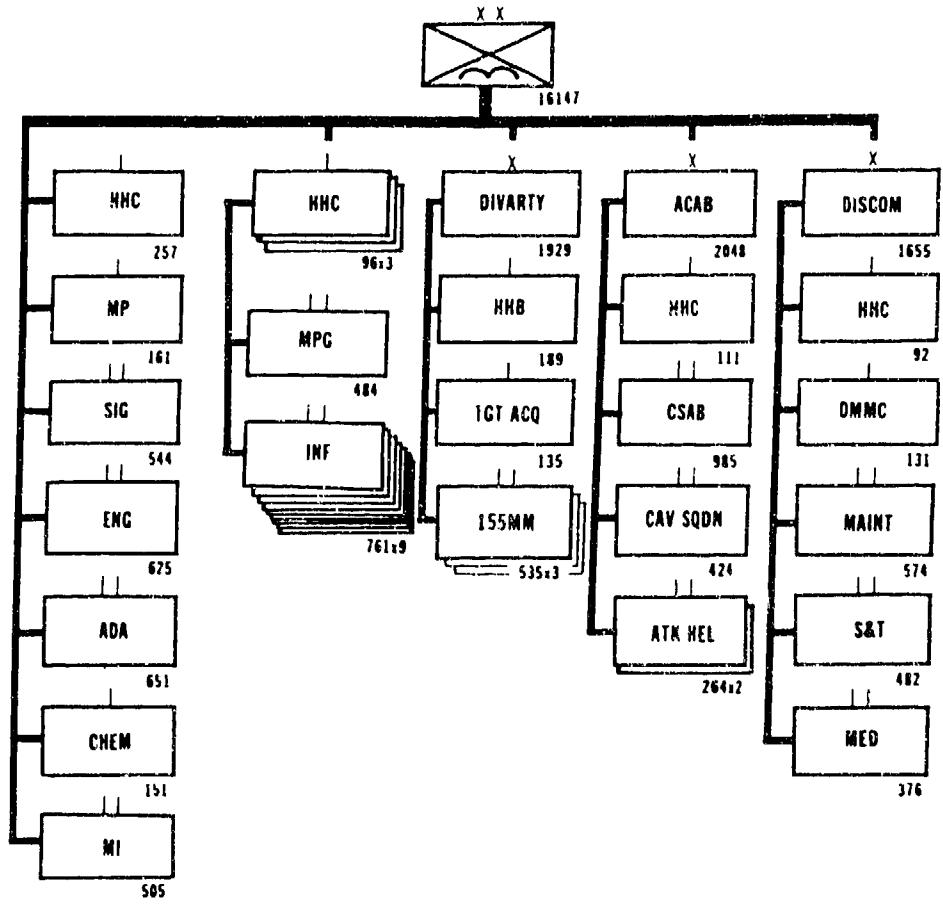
X X
16147

HHC
257
MP
161
SIG
544
ENG
625
ADA
651
CHEM
151
MI
505

HHC
96x3
MPG
484
INF
761x9

X
DIVARTY
1929
HHB
189
TGT ACQ
135
155MM
535x3

X
ACAB
2048
HHC
111
CSAB
985
CAV SQDN
424
ATK HEL
264x2

X
DISCOM
1655
HHC
92
DMMC
131
MAINT
574
S&T
482
MED
376